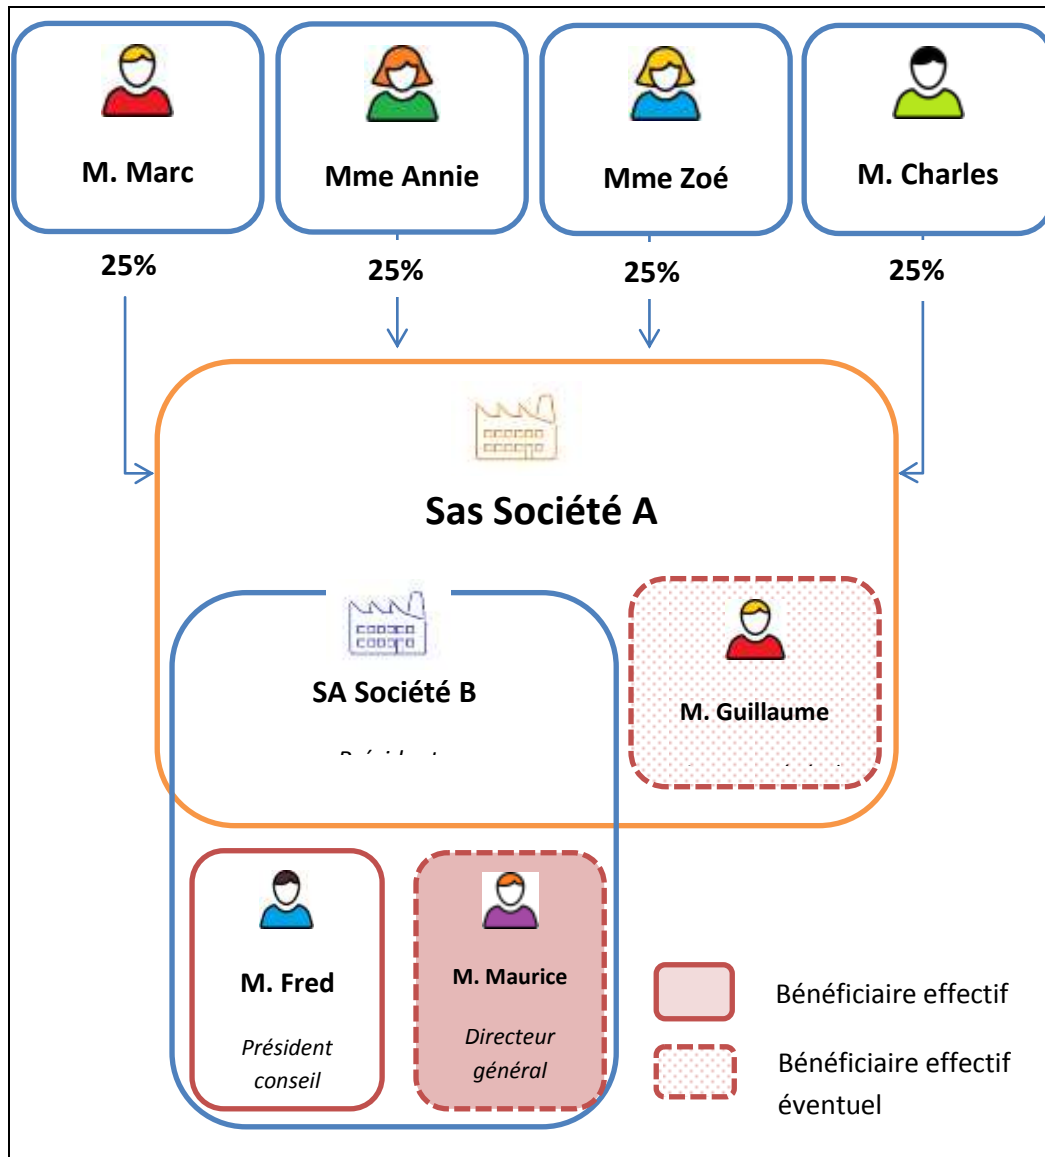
M. Marc

Mme Annie

Mme Zoé

M. Charles

25%

25%

25%

25%

Sas Société A

SA Société B

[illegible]

M. Guillaume

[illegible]

M. Fred

Président conseil

M. Maurice

Directeur général

Bénéficiaire effectif

Bénéficiaire effectif éventuel